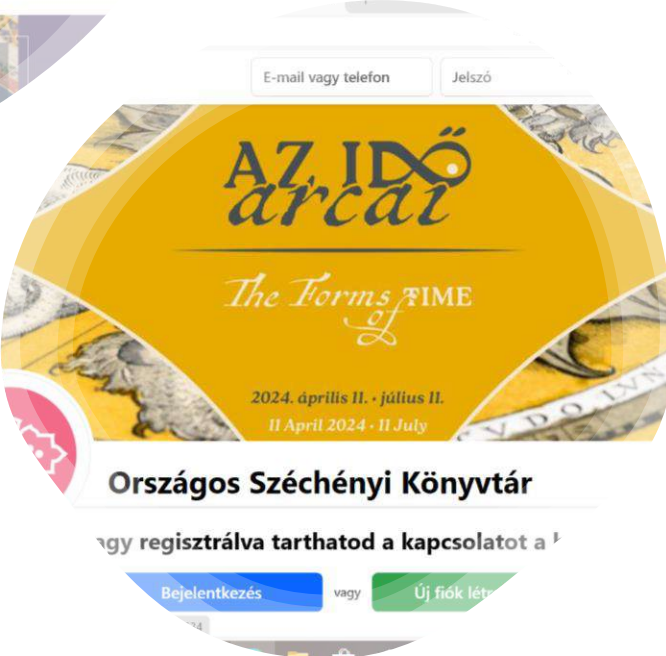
E-mail vagy telefon

Jelszó

AZ IDŐ arcai

The Forms of TIME

2024. április 11. • július 11.

11 April 2024 • 11 July

Országos Széchényi Könyvtár

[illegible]agy regisztrálva tarthatod a kapcsolatot a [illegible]

Bejelentkezés

vagy

Új fiók létr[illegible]